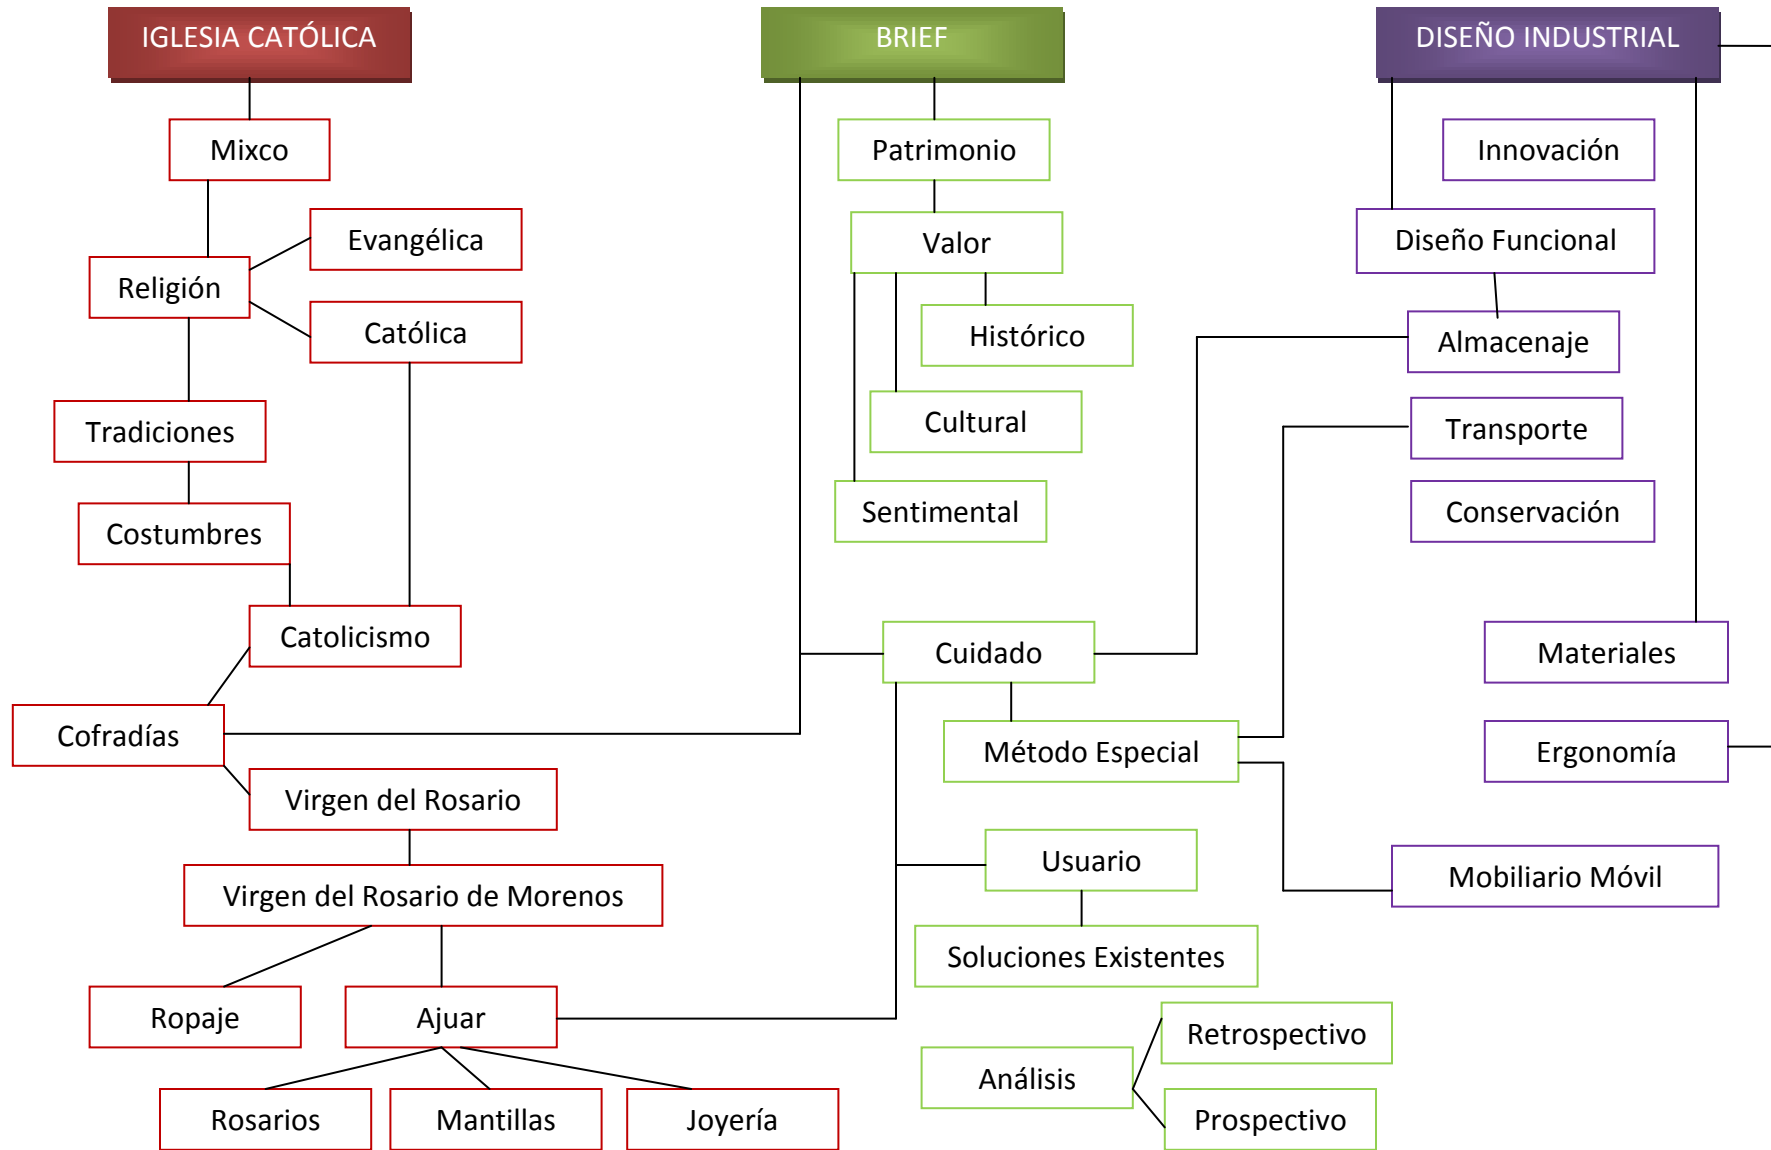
IGLESIA CATÓLICA

Mixco

Religión

Evangélica

Católica

Tradiciones

Costumbres

Catolicismo

Cofradías

Virgen del Rosario

Virgen del Rosario de Morenos

Ropaje

Ajuar

Rosarios

Mantillas

Joyería

BRIEF

Patrimonio

Valor

Histórico

Cultural

Sentimental

Cuidado

Método Especial

Usuario

Soluciones Existentes

Análisis

Retrospectivo

Prospectivo

DISEÑO INDUSTRIAL

Innovación

Diseño Funcional

Almacenaje

Transporte

Conservación

Materiales

Ergonomía

Mobiliario Móvil